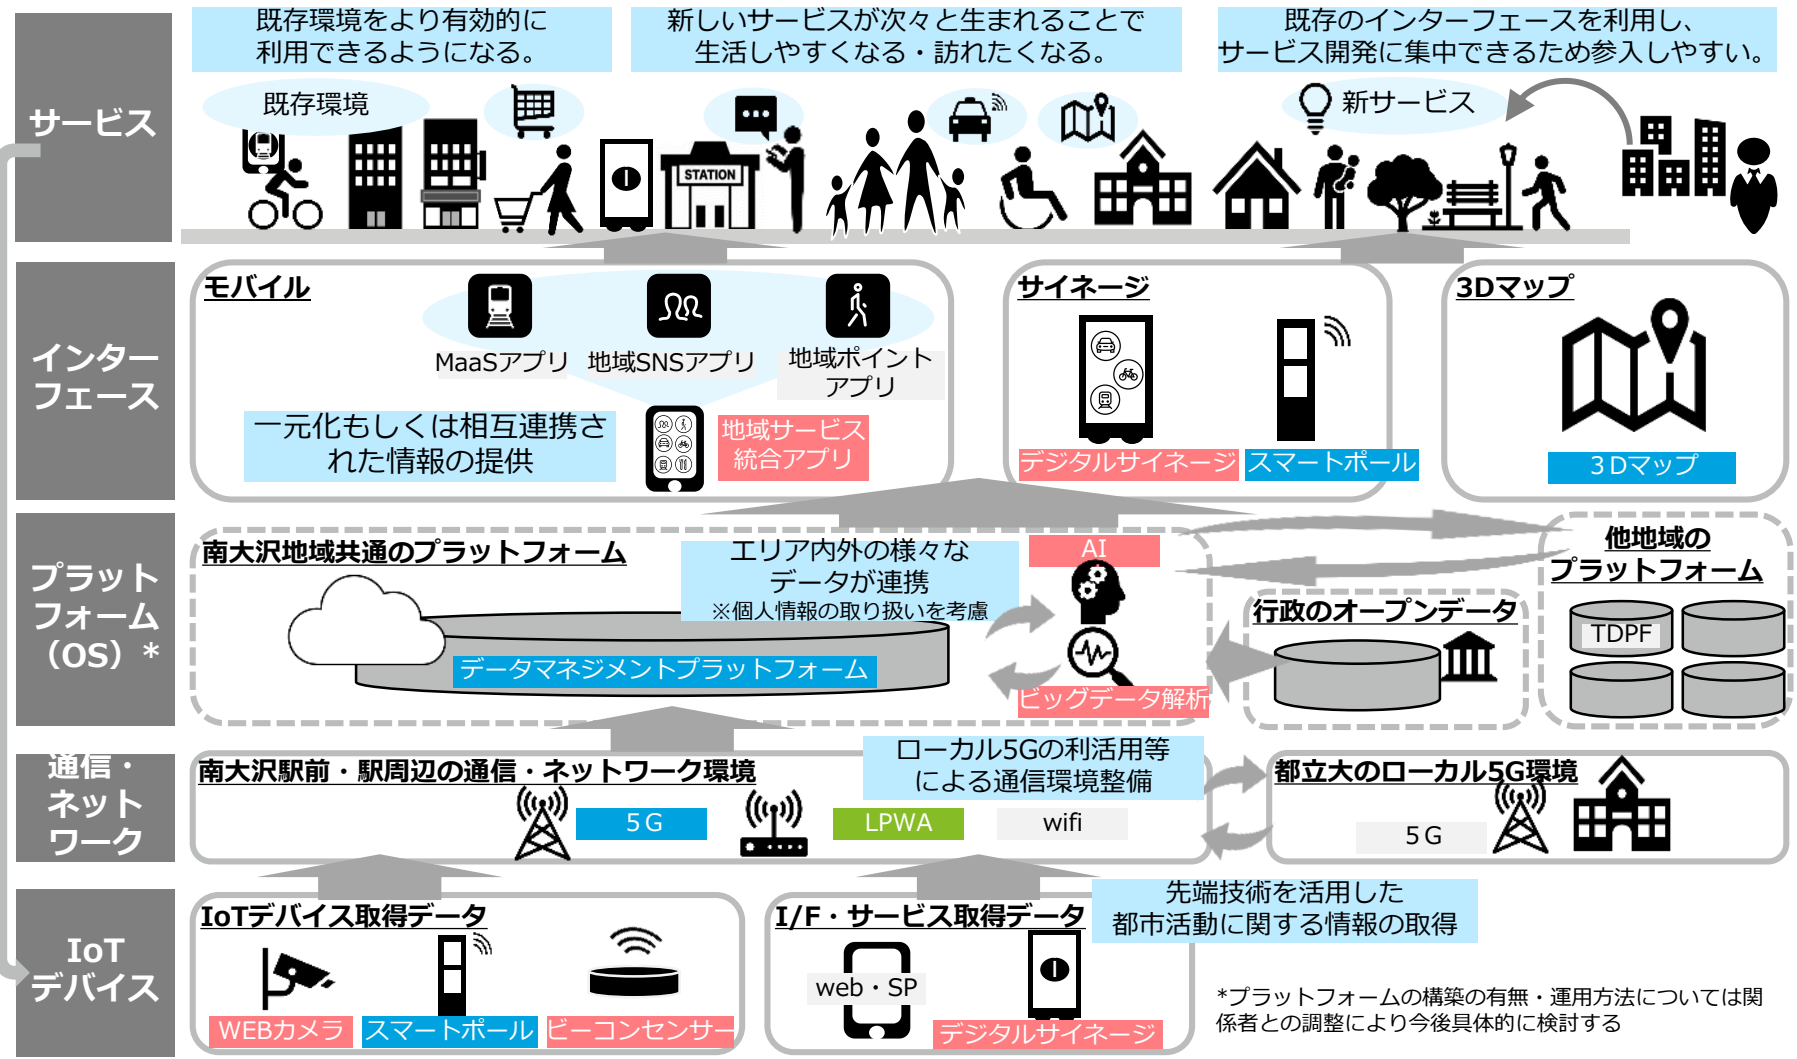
サービス

既存環境をより有効的に利用できるようになる。

新しいサービスが次々と生まれることで生活しやすくなる・訪れたくなる。

既存のインターフェースを利用し、サービス開発に集中できるため参入しやすい。

既存環境

STATION

新サービス

インターフェース

モバイル

MaaSアプリ

地域SNSアプリ

地域ポイントアプリ

一元化もしくは相互連携された情報の提供

地域サービス統合アプリ

サイネージ

デジタルサイネージ

スマートポール

3Dマップ

3Dマップ

プラットフォーム（OS）＊

南大沢地域共通のプラットフォーム

エリア内外の様々なデータが連携
※個人情報の取り扱いを考慮

AI

データマネジメントプラットフォーム

ビッグデータ解析

他地域のプラットフォーム

行政のオープンデータ

TDPF

通信・ネットワーク

南大沢駅前・駅周辺の通信・ネットワーク環境

ローカル5Gの利活用等による通信環境整備

5G

LPWA

wifi

都立大のローカル5G環境

5G

IoTデバイス

IoTデバイス取得データ

WEBカメラ

スマートポール

ビーコンセンサー

I/F・サービス取得データ

先端技術を活用した都市活動に関する情報の取得

web・SP

デジタルサイネージ

*プラットフォームの構築の有無・運用方法については関係者との調整により今後具体的に検討する